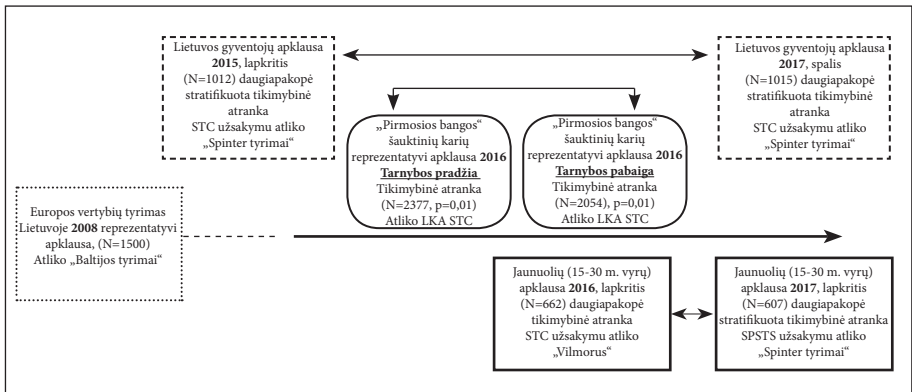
Lietuvos gyventojų apklausa **2015**, lapkritis (N=1012) daugiapakopė stratifikuota tikimybinė atranka STC užsakymu atliko „Spinter tyrimai“

Lietuvos gyventojų apklausa **2017**, spalis (N=1015) daugiapakopė stratifikuota tikimybinė atranka STC užsakymu atliko „Spinter tyrimai“

„Pirmosios bangos“ šauktinių karių reprezentatyvi apklausa **2016** **Tarnybos pradžia** Tikimybinė atranka (N=2377, p=0,01) Atliko LKA STC

„Pirmosios bangos“ šauktinių karių reprezentatyvi apklausa **2016** **Tarnybos pabaiga** Tikimybinė atranka (N=2054), p=0,01) Atliko LKA STC

Europos vertybių tyrimas Lietuvoje **2008** reprezentatyvi apklausa, (N=1500) Atliko „Baltijos tyrimai“

Jaunuolių (15-30 m. vyrų) apklausa **2016**, lapkritis (N=662) daugiapakopė tikimybinė atranka STC užsakymu atliko „Vilmorus“

Jaunuolių (15-30 m. vyrų) apklausa **2017**, lapkritis (N=607) daugiapakopė stratifikuota tikimybinė atranka SPSTS užsakymu atliko „Spinter tyrimai“